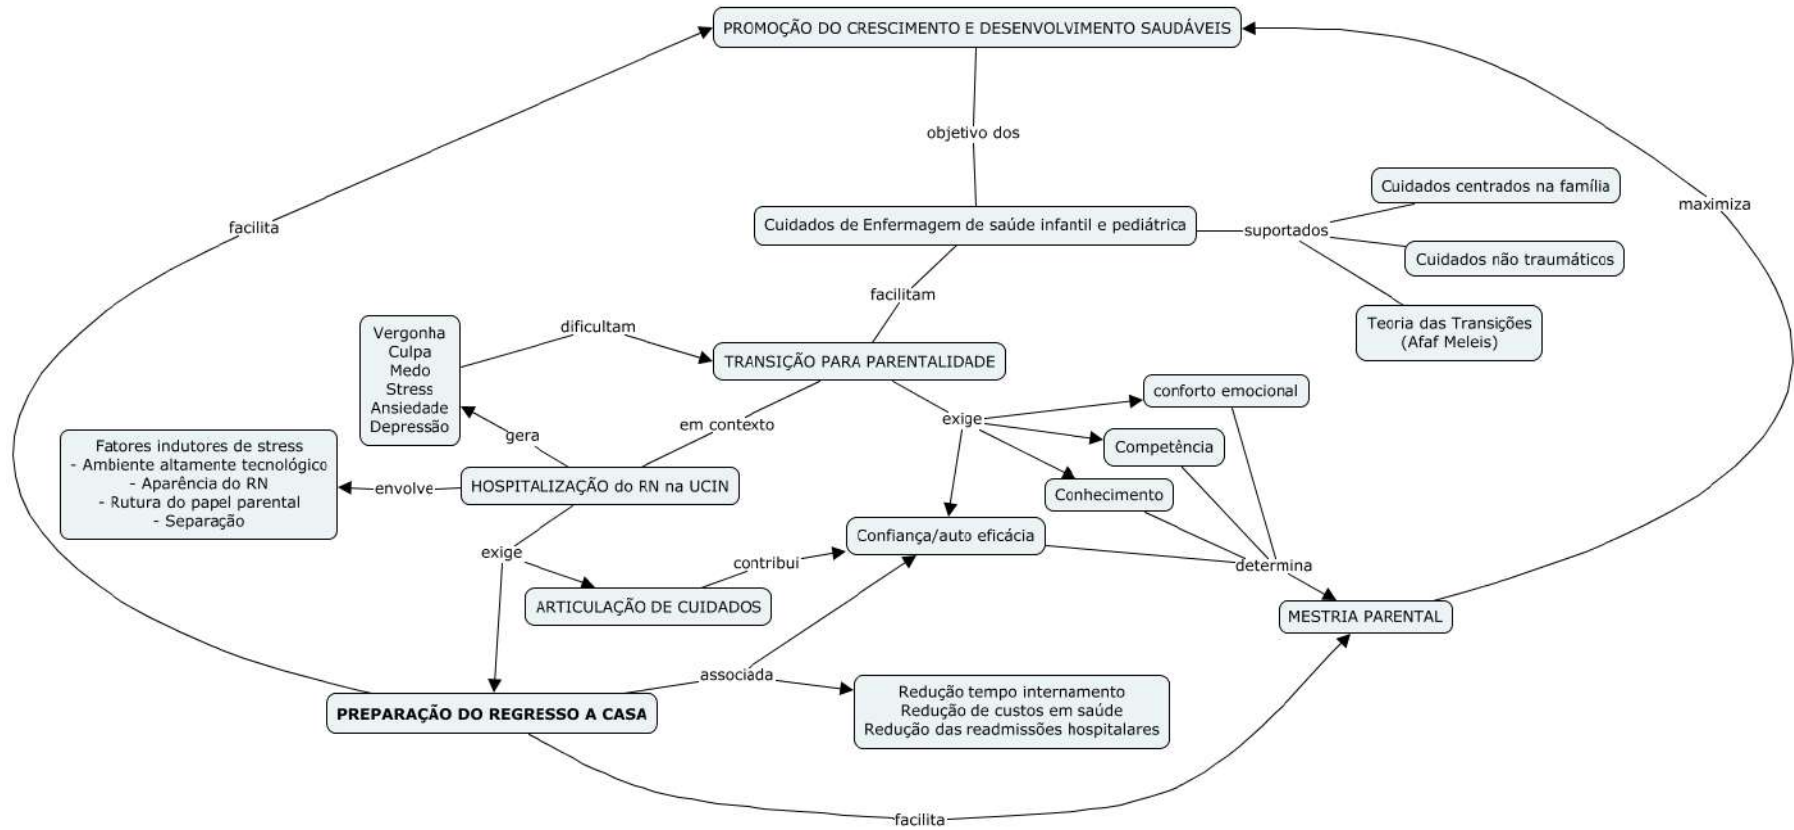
PROMOÇÃO DO CRESCIMENTO E DESENVOLVIMENTO SAUDÁVEIS

objetivo dos

maximiza

facilita

Cuidados de Enfermagem de saúde infantil e pediátrica

suportados

Cuidados centrados na família

Cuidados não traumáticos

Teoria das Transições (Afaf Meleis)

facilitam

Vergonha
Culpa
Medo
Stress
Ansiedade
Depressão

dificultam

TRANSIÇÃO PARA PARENTALIDADE

exige

conforto emocional

Competência

Conhecimento

gera

em contexto

Fatores indutores de stress
- Ambiente altamente tecnológico
- Aparência do RN
- Rutura do papel parental
- Separação

envolve

HOSPITALIZAÇÃO do RN na UCIN

exige

Confiança/auto eficácia

contribui

ARTICULAÇÃO DE CUIDADOS

determina

MESTRIA PARENTAL

associada

Redução tempo internamento
Redução de custos em saúde
Redução das readmissões hospitalares

PREPARAÇÃO DO REGRESSO A CASA

facilita